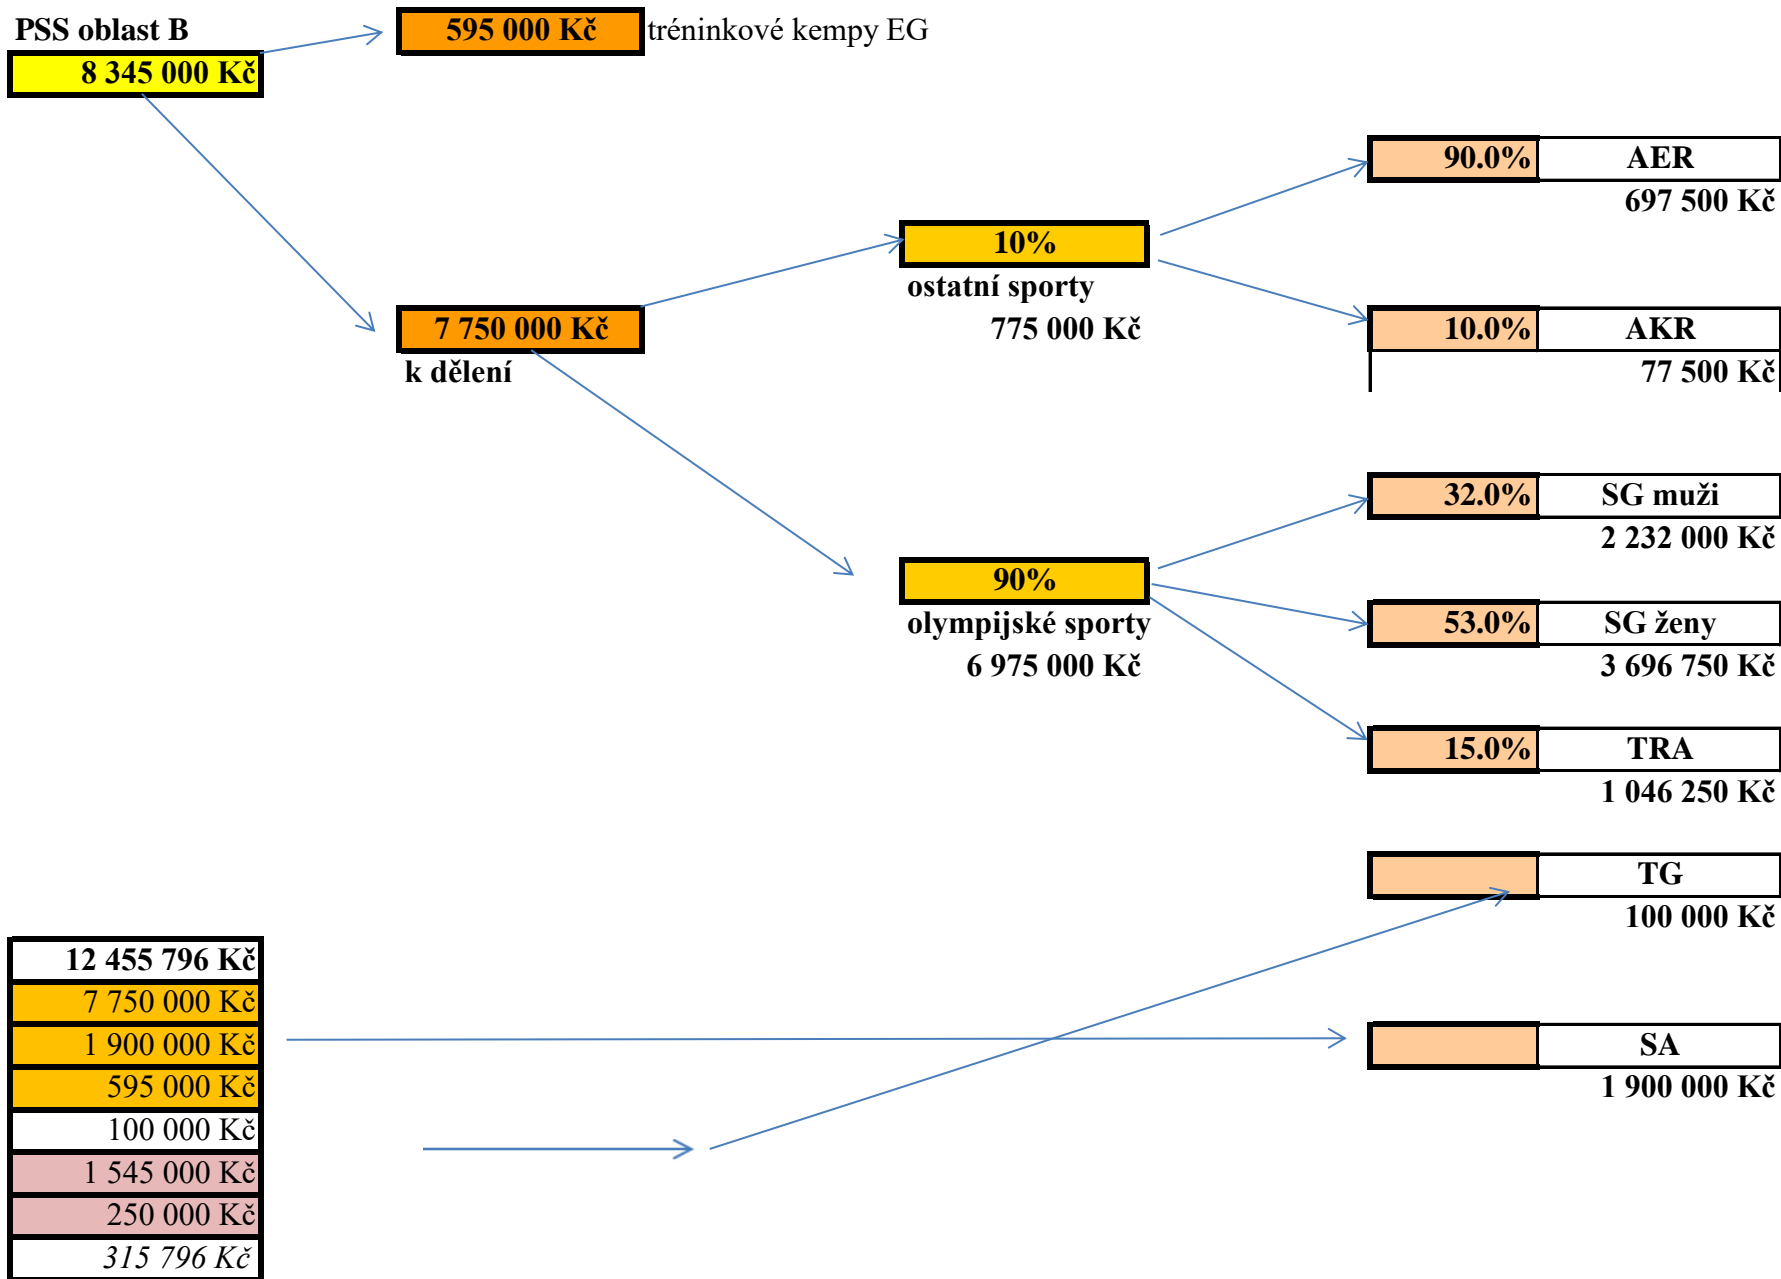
PSS oblast B
8 345 000 Kč

595 000 Kč tréninkové kempy EG

7 750 000 Kč
k dělení

10%
ostatní sporty
775 000 Kč

90%
olympijské sporty
6 975 000 Kč

| 90.0% | AER |
|---|---|
| | 697 500 Kč |

| 10.0% | AKR |
|---|---|
| | 77 500 Kč |

| 32.0% | SG muži |
|---|---|
| | 2 232 000 Kč |

| 53.0% | SG ženy |
|---|---|
| | 3 696 750 Kč |

| 15.0% | TRA |
|---|---|
| | 1 046 250 Kč |

| | TG |
|---|---|
| | 100 000 Kč |

| | SA |
|---|---|
| | 1 900 000 Kč |

| 12 455 796 Kč |
|---|
| 7 750 000 Kč |
| 1 900 000 Kč |
| 595 000 Kč |
| 100 000 Kč |
| 1 545 000 Kč |
| 250 000 Kč |
| 315 796 Kč |